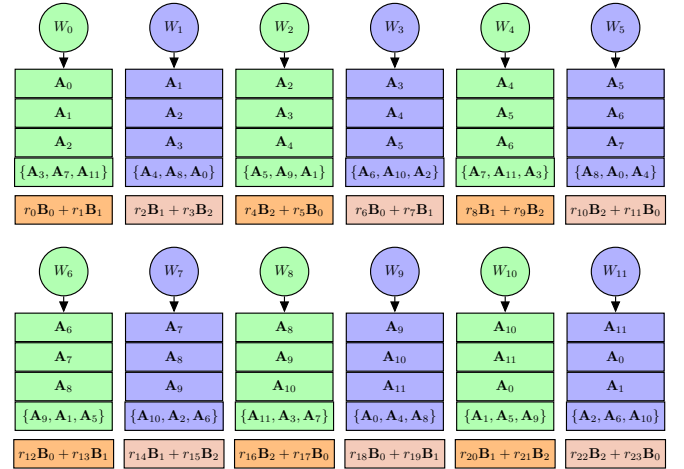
$W_0$

$\mathbf{A}_0$

$\mathbf{A}_1$

$\mathbf{A}_2$

$\{\mathbf{A}_3, \mathbf{A}_7, \mathbf{A}_{11}\}$

$r_0\mathbf{B}_0 + r_1\mathbf{B}_1$

$W_1$

$\mathbf{A}_1$

$\mathbf{A}_2$

$\mathbf{A}_3$

$\{\mathbf{A}_4, \mathbf{A}_8, \mathbf{A}_0\}$

$r_2\mathbf{B}_1 + r_3\mathbf{B}_2$

$W_2$

$\mathbf{A}_2$

$\mathbf{A}_3$

$\mathbf{A}_4$

$\{\mathbf{A}_5, \mathbf{A}_9, \mathbf{A}_1\}$

$r_4\mathbf{B}_2 + r_5\mathbf{B}_0$

$W_3$

$\mathbf{A}_3$

$\mathbf{A}_4$

$\mathbf{A}_5$

$\{\mathbf{A}_6, \mathbf{A}_{10}, \mathbf{A}_2\}$

$r_6\mathbf{B}_0 + r_7\mathbf{B}_1$

$W_4$

$\mathbf{A}_4$

$\mathbf{A}_5$

$\mathbf{A}_6$

$\{\mathbf{A}_7, \mathbf{A}_{11}, \mathbf{A}_3\}$

$r_8\mathbf{B}_1 + r_9\mathbf{B}_2$

$W_5$

$\mathbf{A}_5$

$\mathbf{A}_6$

$\mathbf{A}_7$

$\{\mathbf{A}_8, \mathbf{A}_0, \mathbf{A}_4\}$

$r_{10}\mathbf{B}_2 + r_{11}\mathbf{B}_0$

$W_6$

$\mathbf{A}_6$

$\mathbf{A}_7$

$\mathbf{A}_8$

$\{\mathbf{A}_9, \mathbf{A}_1, \mathbf{A}_5\}$

$r_{12}\mathbf{B}_0 + r_{13}\mathbf{B}_1$

$W_7$

$\mathbf{A}_7$

$\mathbf{A}_8$

$\mathbf{A}_9$

$\{\mathbf{A}_{10}, \mathbf{A}_2, \mathbf{A}_6\}$

$r_{14}\mathbf{B}_1 + r_{15}\mathbf{B}_2$

$W_8$

$\mathbf{A}_8$

$\mathbf{A}_9$

$\mathbf{A}_{10}$

$\{\mathbf{A}_{11}, \mathbf{A}_3, \mathbf{A}_7\}$

$r_{16}\mathbf{B}_2 + r_{17}\mathbf{B}_0$

$W_9$

$\mathbf{A}_9$

$\mathbf{A}_{10}$

$\mathbf{A}_{11}$

$\{\mathbf{A}_0, \mathbf{A}_4, \mathbf{A}_8\}$

$r_{18}\mathbf{B}_0 + r_{19}\mathbf{B}_1$

$W_{10}$

$\mathbf{A}_{10}$

$\mathbf{A}_{11}$

$\mathbf{A}_0$

$\{\mathbf{A}_1, \mathbf{A}_5, \mathbf{A}_9\}$

$r_{20}\mathbf{B}_1 + r_{21}\mathbf{B}_2$

$W_{11}$

$\mathbf{A}_{11}$

$\mathbf{A}_0$

$\mathbf{A}_1$

$\{\mathbf{A}_2, \mathbf{A}_6, \mathbf{A}_{10}\}$

$r_{22}\mathbf{B}_2 + r_{23}\mathbf{B}_0$